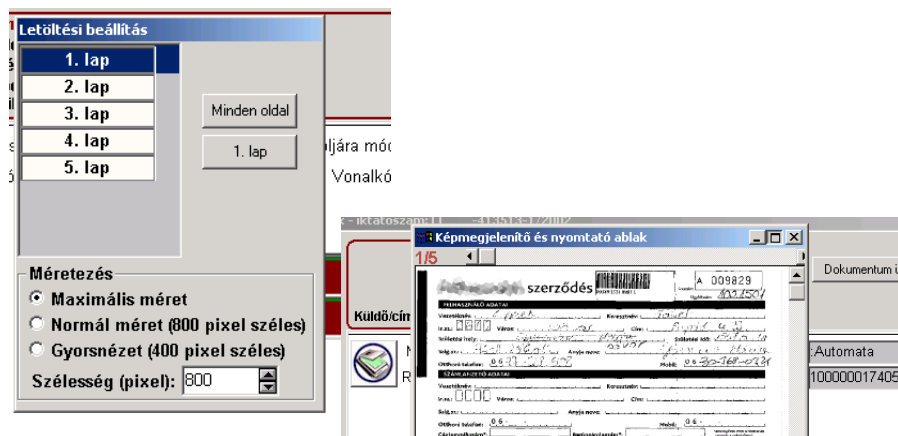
Letöltési beállítás

1. lap
2. lap
3. lap
4. lap
5. lap

Minden oldal
1. lap

Méretezés
Maximális méret
Normál méret (800 pixel széles)
Gyorsnézet (400 pixel széles)
Szélesség (pixel): 800

ljára mód
Vonalkó

- iktatószám:11 -013513-1/2002

Képmegjelenítő és nyomtató ablak
1/5
szerződés
A 009829
FELHASZNÁLÓ ADATAI
SZÁMLAFIZETŐ ADATAI
Küldő/cím
Dokumentum
:Automata
100000017405